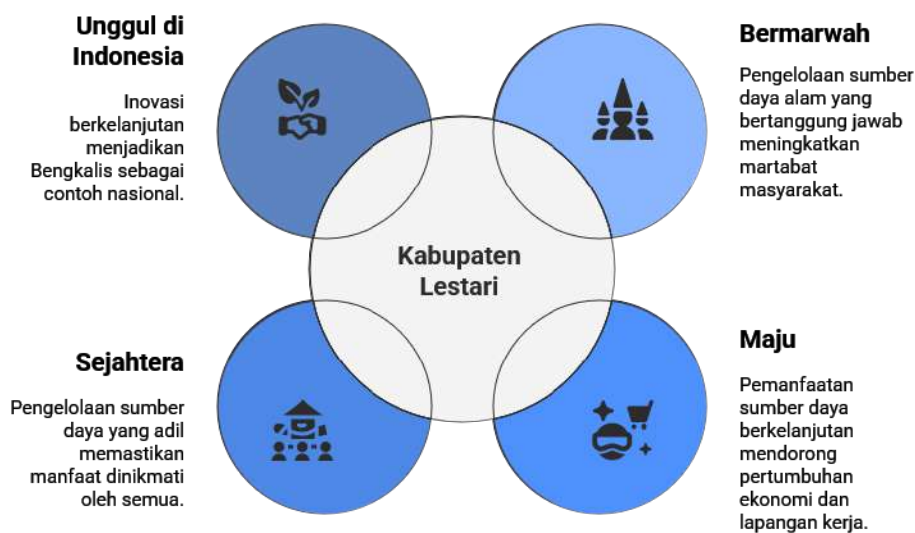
Unggul di Indonesia

Inovasi berkelanjutan menjadikan Bengkalis sebagai contoh nasional.

Bermarwah

Pengelolaan sumber daya alam yang bertanggung jawab meningkatkan martabat masyarakat.

Kabupaten Lestari

Sejahtera

Pengelolaan sumber daya yang adil memastikan manfaat dinikmati oleh semua.

Maju

Pemanfaatan sumber daya berkelanjutan mendorong pertumbuhan ekonomi dan lapangan kerja.